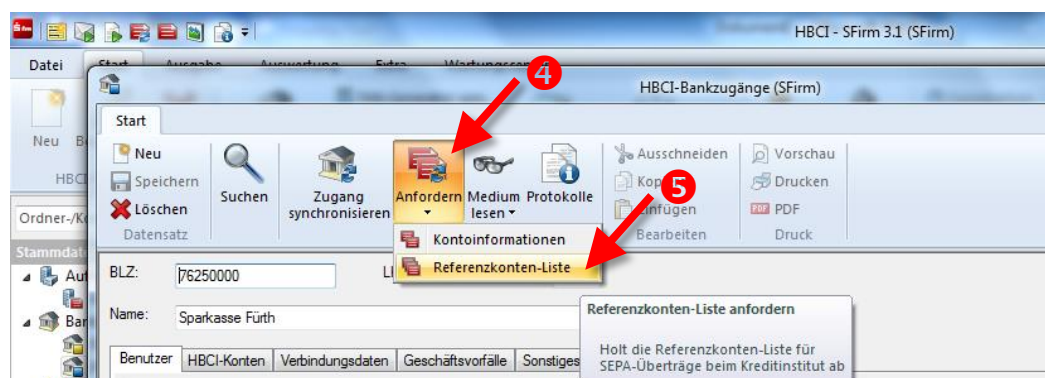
HBCI - SFirm 3.1 (SFirm)

Datei Start Ausgabe Auswertung Extra Wartungscenter

Neu B

HBCI

Ordner-/K

Stammdat

Au

Ba

HBCI-Bankzugänge (SFirm)

Start

Neu

Speichern

Löschen

Datensatz

Suchen

Zugang synchronisieren

Anfordern

Medium lesen

Protokolle

Ausschneiden

Kopieren

Einfügen

Bearbeiten

Vorschau

Drucken

PDF

Druck

4

5

Kontoinformationen

Referenzkonten-Liste

BLZ: 76250000

Name: Sparkasse Fürth

Benutzer HBCI-Konten Verbindungsdaten Geschäftsvorfälle Sonstiges

Referenzkonten-Liste anfordern

Holt die Referenzkonten-Liste für SEPA-Überträge beim Kreditinstitut ab